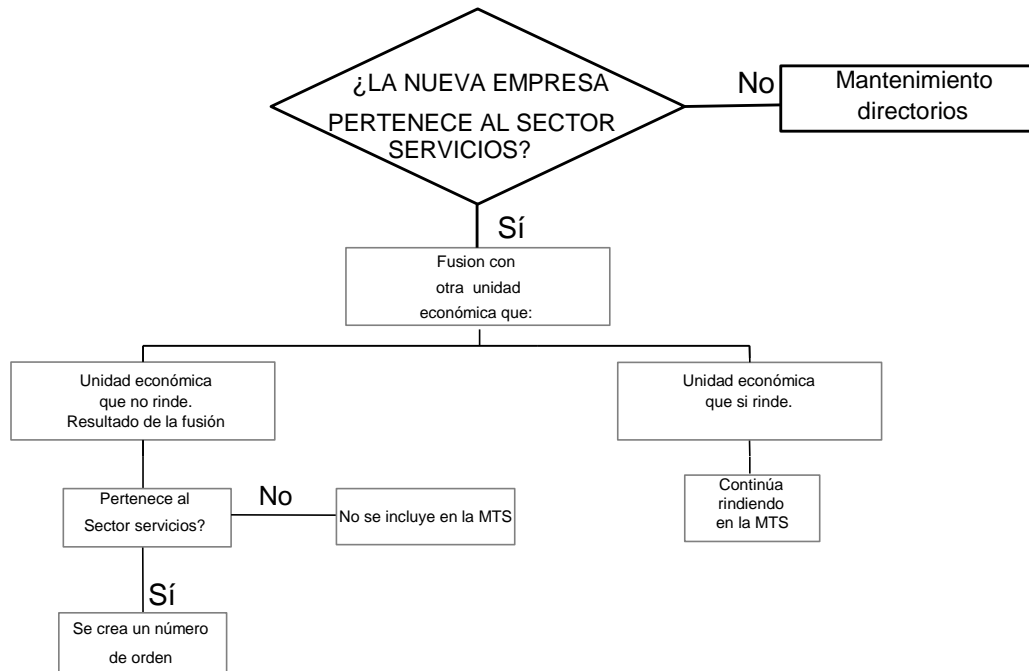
¿LA NUEVA EMPRESA PERTENECE AL SECTOR SERVICIOS?

No

Mantenimiento directorios

Sí

Fusion con otra unidad económica que:

Unidad económica que no rinde. Resultado de la fusión

Unidad económica que si rinde.

Pertenece al Sector servicios?

No

No se incluye en la MTS

Continúa rindiendo en la MTS

Sí

Se crea un número de orden